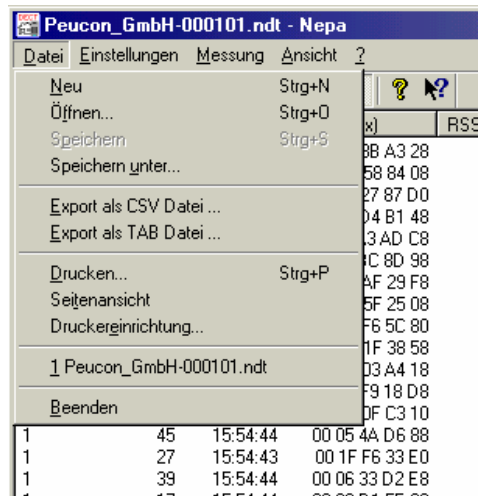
Peucon_GmbH-000101.ndt - Nepa

Datei Einstellungen Messung Ansicht ?

Neu Strg+N
Öffnen... Strg+O
Speichern Strg+S
Speichern unter...

Export als CSV Datei ...
Export als TAB Datei ...

Drucken... Strg+P
Seitenansicht
Druckereinrichtung...

1 Peucon_GmbH-000101.ndt

Beenden

x) RSS

3B A3 28
58 84 08
27 87 D0
D4 B1 48
13 AD C8
3C 8D 98
AF 29 F8
5F 25 08
F6 5C 80
1F 38 58
D3 A4 18
F9 18 D8
DF C3 10

| | | | |
|---|---|---|---|
| 1 | 45 | 15:54:44 | 00 05 4A D6 88 |
| 1 | 27 | 15:54:43 | 00 1F F6 33 E0 |
| 1 | 39 | 15:54:44 | 00 06 33 D2 E8 |
| 1 | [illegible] | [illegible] | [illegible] |